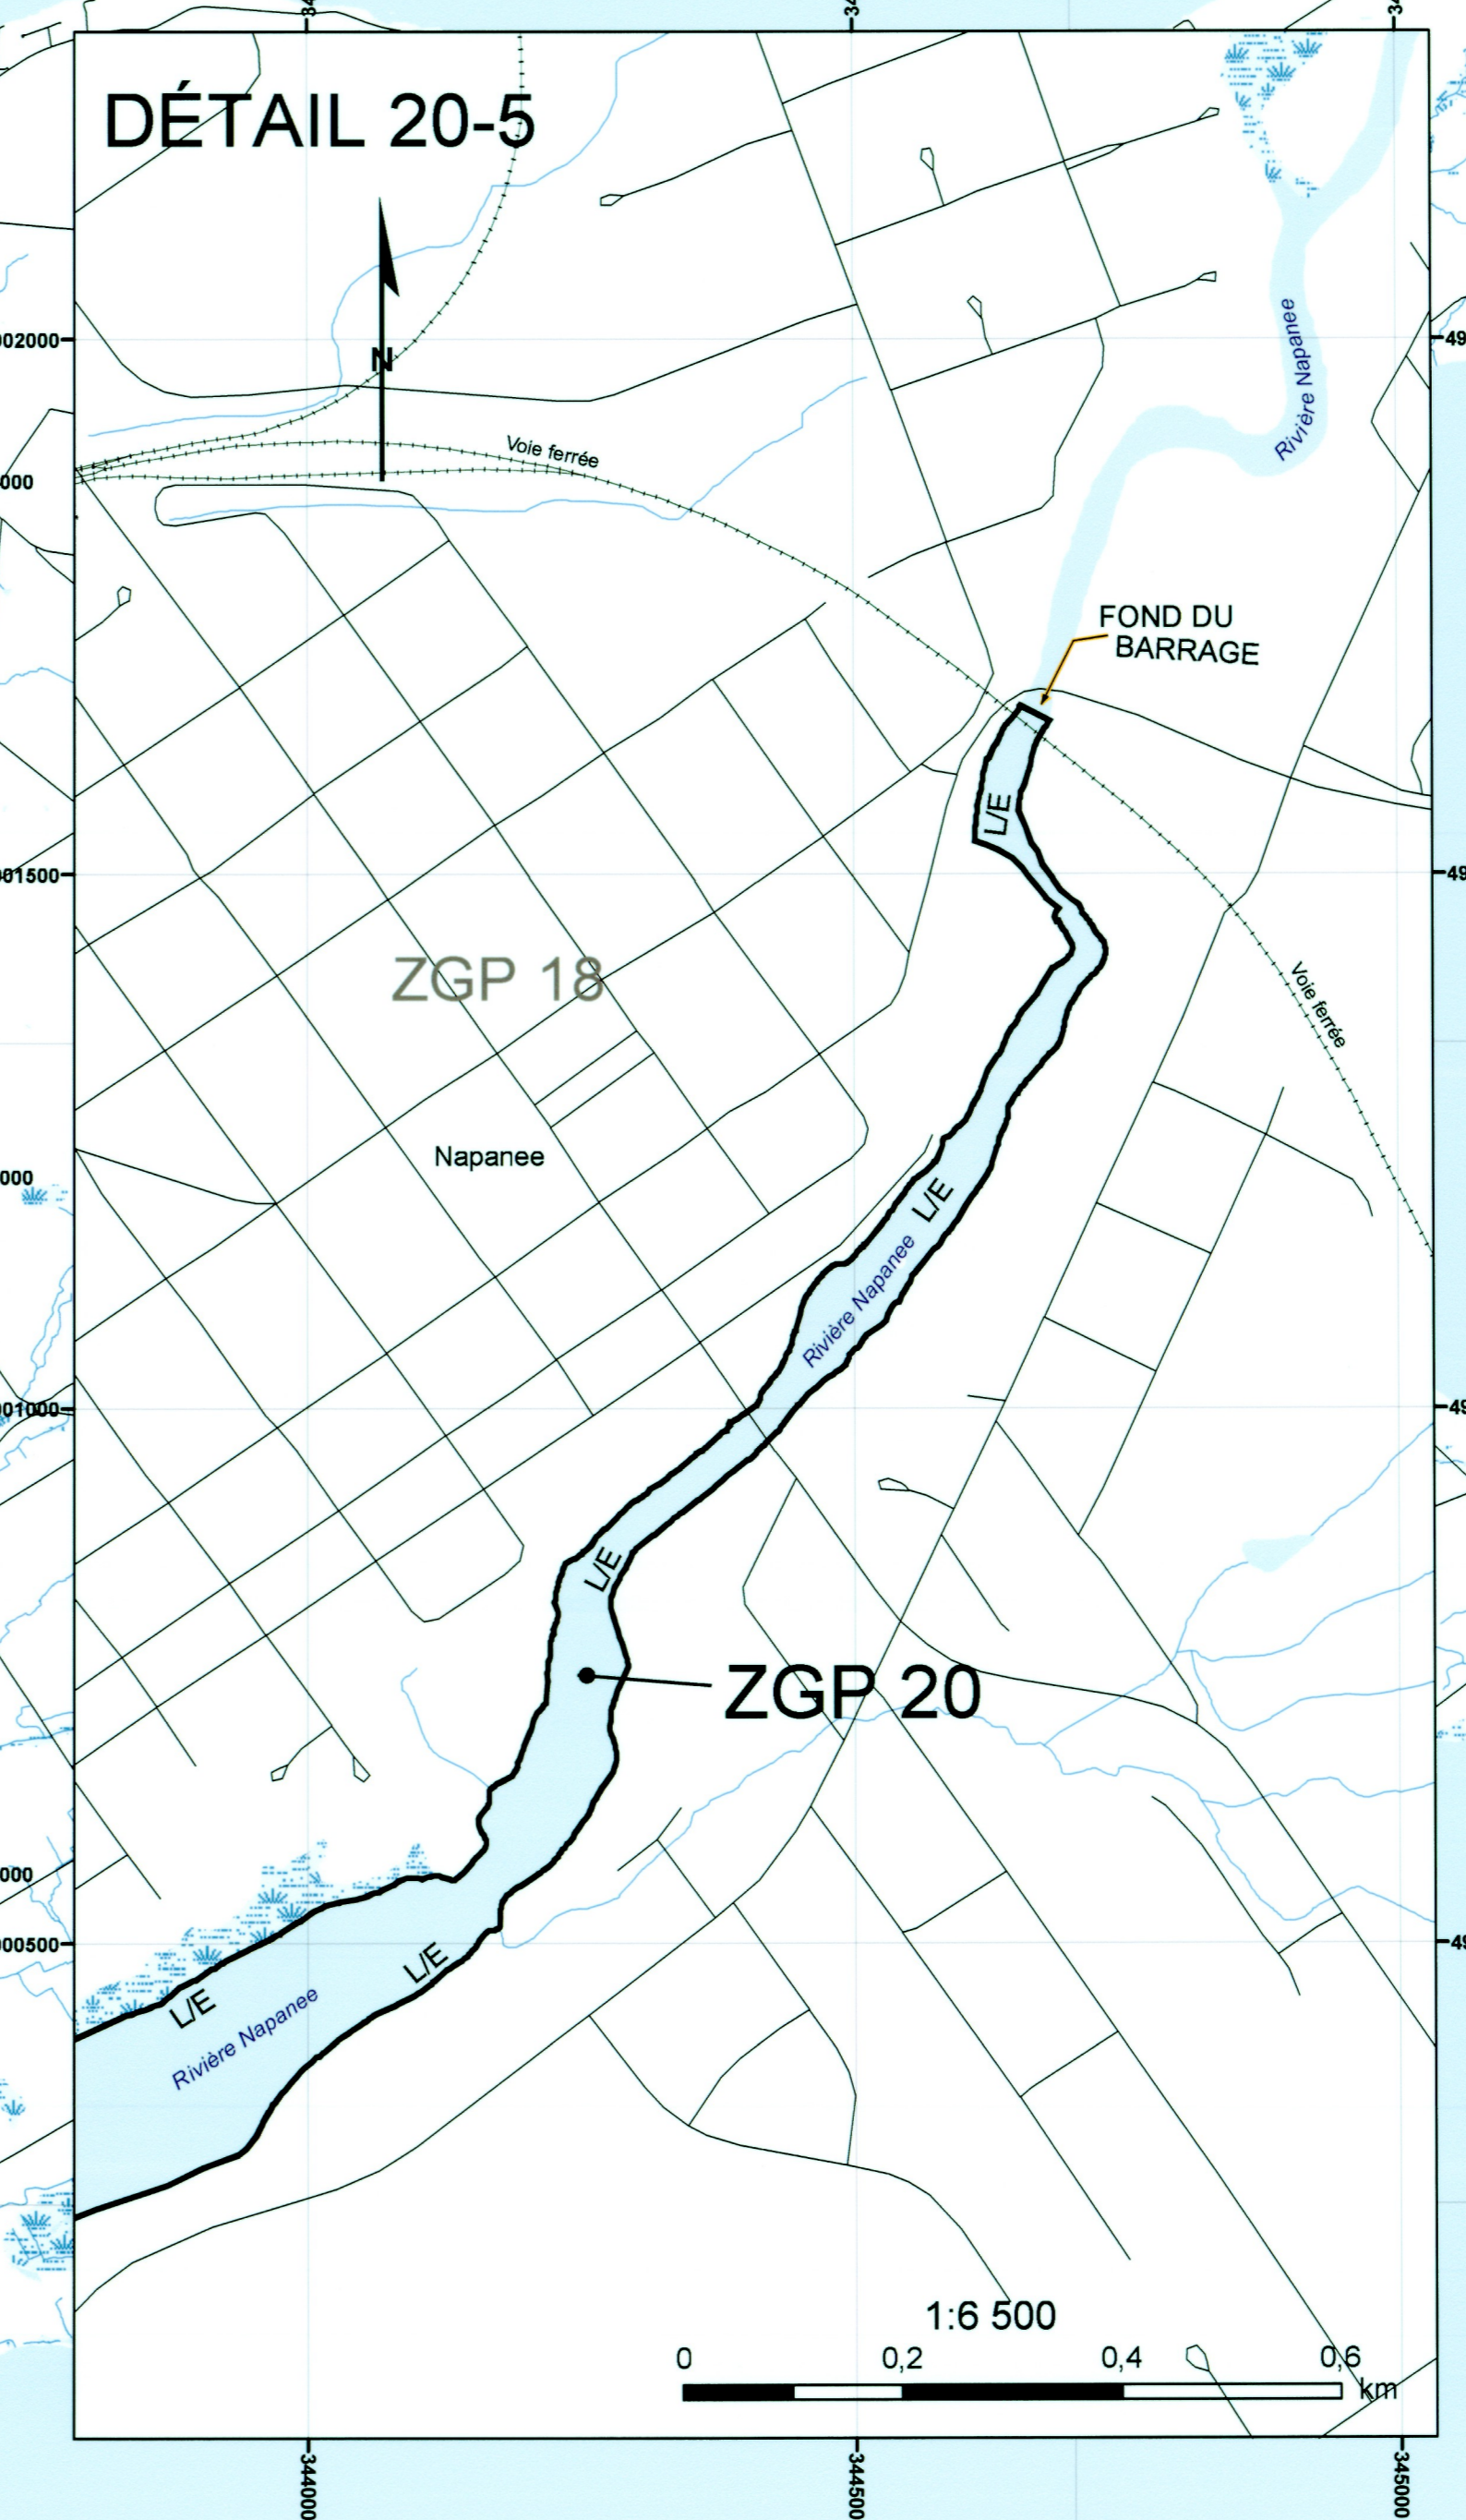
DÉTAIL 20-5

N

Voie ferrée

FOND DU BARRAGE

Rivière Napanee

L/E

ZGP 18

Voie ferrée

Napanee

L/E

Rivière Napanee

L/E

ZGP 20

L/E

L/E

Rivière Napanee

1:6 500

0 0,2 0,4 0,6 km

002000
000
001500
000
001000
000
000500

344000
344500
345000

34
34
34

49
49
49
49